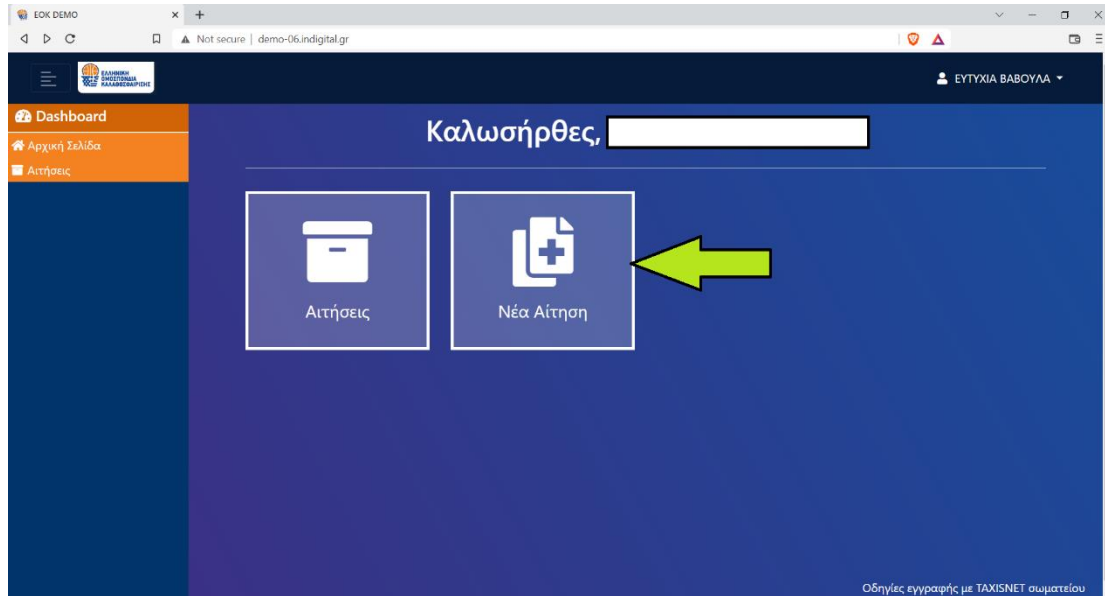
EOK DEMO

Not secure | demo-06.indigital.gr

ΕΛΛΗΝΙΚΗ ΟΜΟΣΠΟΝΔΙΑ ΚΑΛΑΘΟΣΦΑΙΡΙΣΗΣ

ΕΥΤΥΧΙΑ ΒΑΒΟΥΛΑ

Dashboard

Αρχική Σελίδα

Αιτήσεις

Καλωσήρθες,

Αιτήσεις

Νέα Αίτηση

Οδηγίες εγγραφής με TAXISNET σωματείου